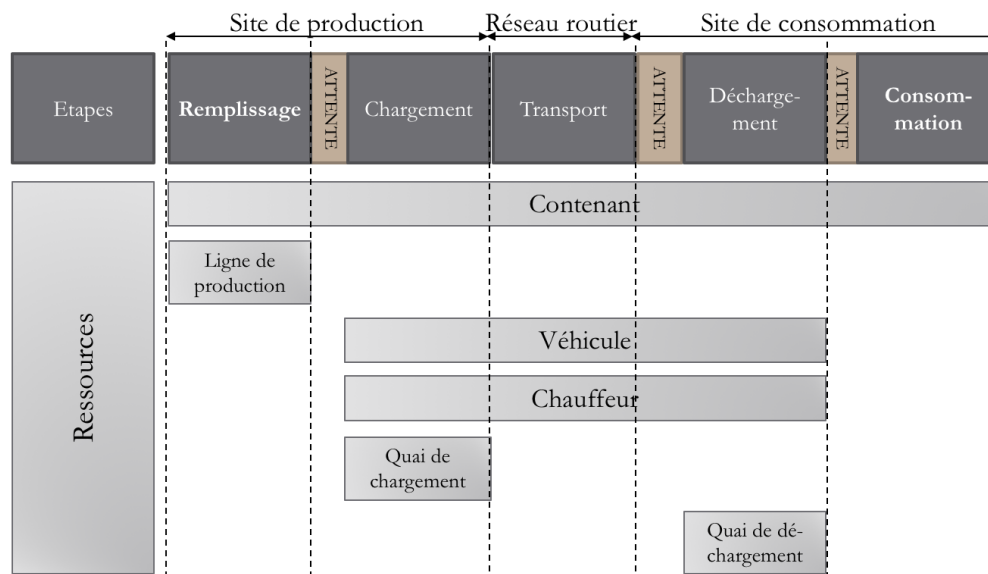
Site de production
Réseau routier
Site de consommation

Etapes
Remplissage
ATTENTE
Chargement
Transport
ATTENTE
Déchargement
ATTENTE
Consommation

Ressources
Contenant
Ligne de production
Véhicule
Chauffeur
Quai de chargement
Quai de déchargement